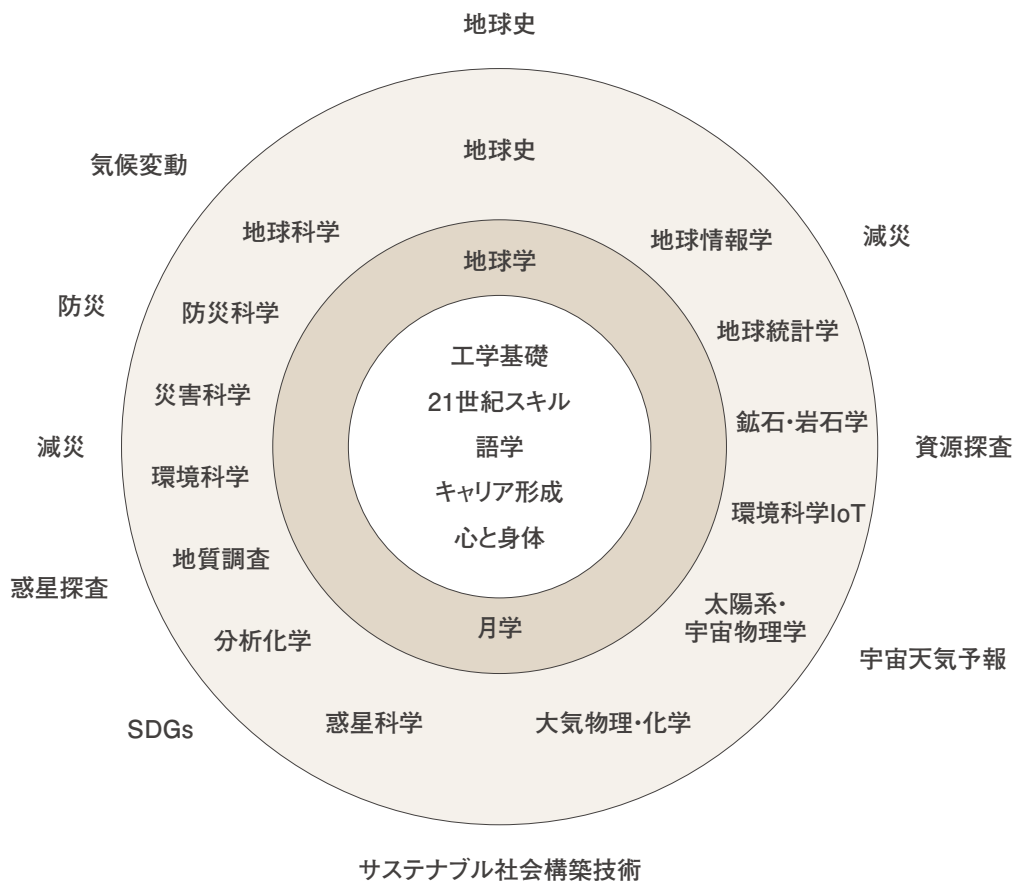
地球史

地球史

気候変動

地球科学

地球情報学

減災

地球学

防災

防災科学

地球統計学

工学基礎

21世紀スキル

災害科学

語学

鉱石・岩石学

減災

資源探査

キャリア形成

環境科学

環境科学IoT

心と身体

地質調査

惑星探査

太陽系・宇宙物理学

月学

分析化学

宇宙天気予報

SDGs

惑星科学

大気物理・化学

サステナブル社会構築技術